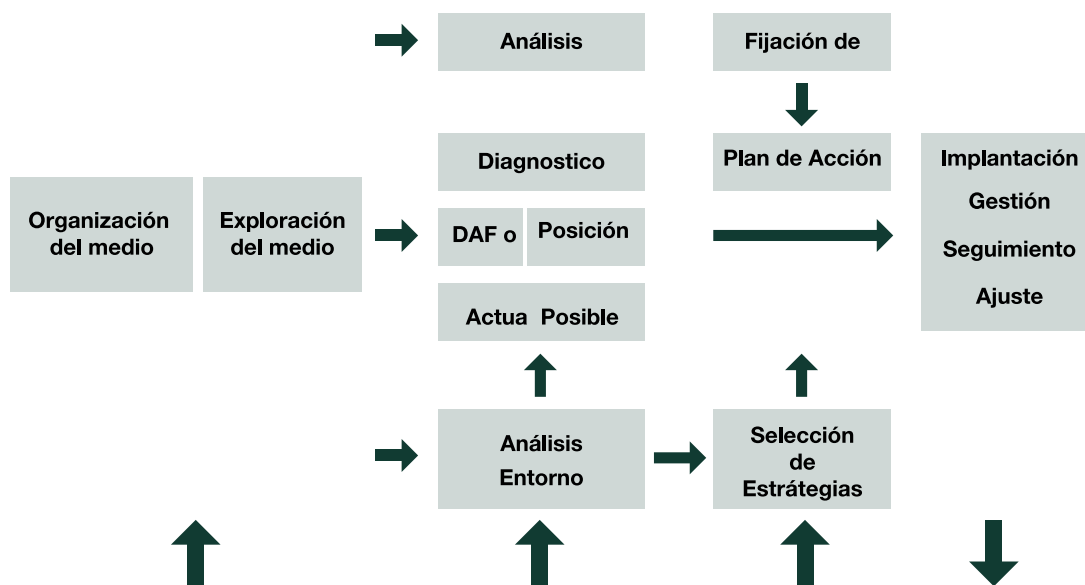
Análisis

Fijación de

Diagnostico

Plan de Acción

Implantación
Gestión
Seguimiento
Ajuste

Organización del medio

Exploración del medio

DAF o

Posición

Actua Posible

Análisis Entorno

Selección de Estrátegias